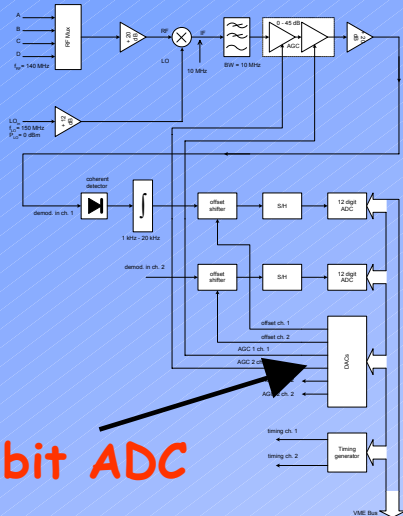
A

B

C

D

$f_{RF}$ = 140 MHz

RF Mux

+20 dB

RF

IF

LO

10 MHz

BW = 10 MHz

0 - 45 dB

AGC

BP

LO

$f_{LO}$ = 150 MHz

$P_{LO}$ = 0 dBm

+12 dB

coherent detector

demod. in ch. 1

1 kHz - 20 kHz

offset shifter

S/H

12 digit ADC

demod. in ch. 2

offset shifter

S/H

12 digit ADC

offset ch. 1

offset ch. 2

AGC 1 ch. 1

AGC 2 ch. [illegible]

AG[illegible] ch. 2

DACs

timing ch. 1

timing ch. 2

Timing generator

VME Bus

bit ADC